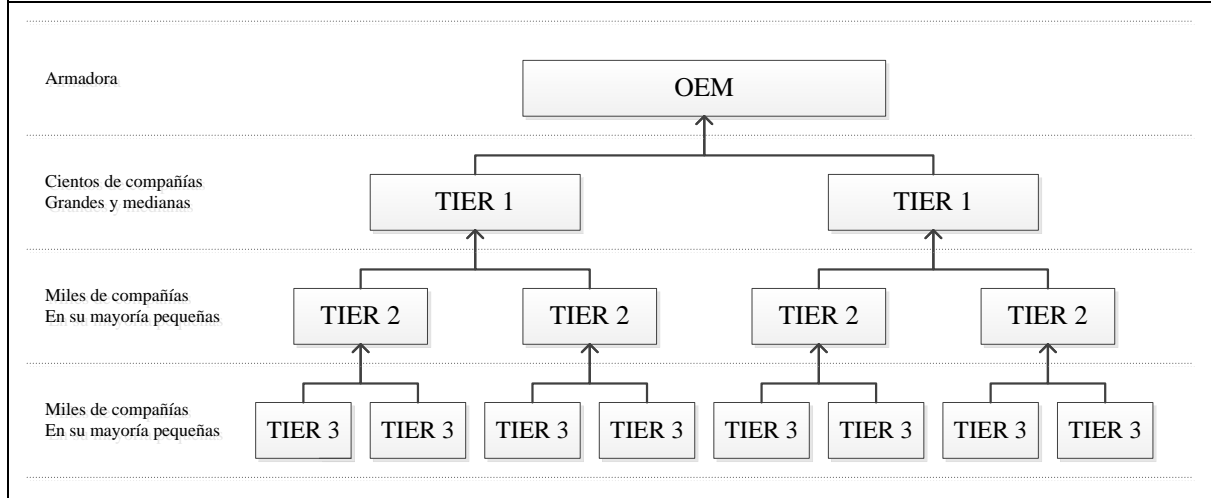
Armadora

OEM

Cientos de compañías
Grandes y medianas

TIER 1

TIER 1

Miles de compañías
En su mayoría pequeñas

TIER 2

TIER 2

TIER 2

TIER 2

Miles de compañías
En su mayoría pequeñas

TIER 3

TIER 3

TIER 3

TIER 3

TIER 3

TIER 3

TIER 3

TIER 3